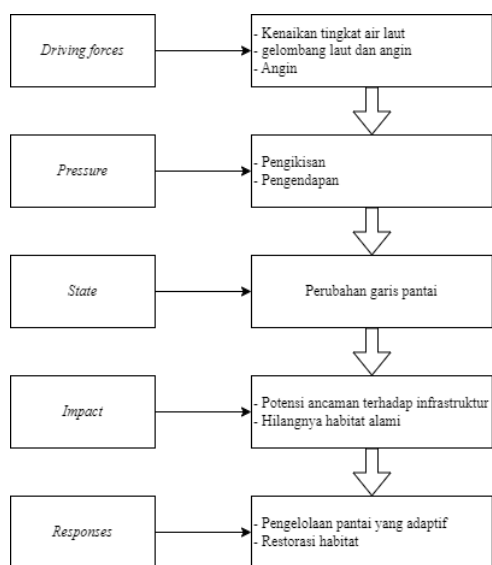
Driving forces

- Kenaikan tingkat air laut
- gelombang laut dan angin
- Angin

Pressure

- Pengikisan
- Pengendapan

State

Perubahan garis pantai

Impact

- Potensi ancaman terhadap infrastruktur
- Hilangnya habitat alami

Responses

- Pengelolaan pantai yang adaptif
- Restorasi habitat